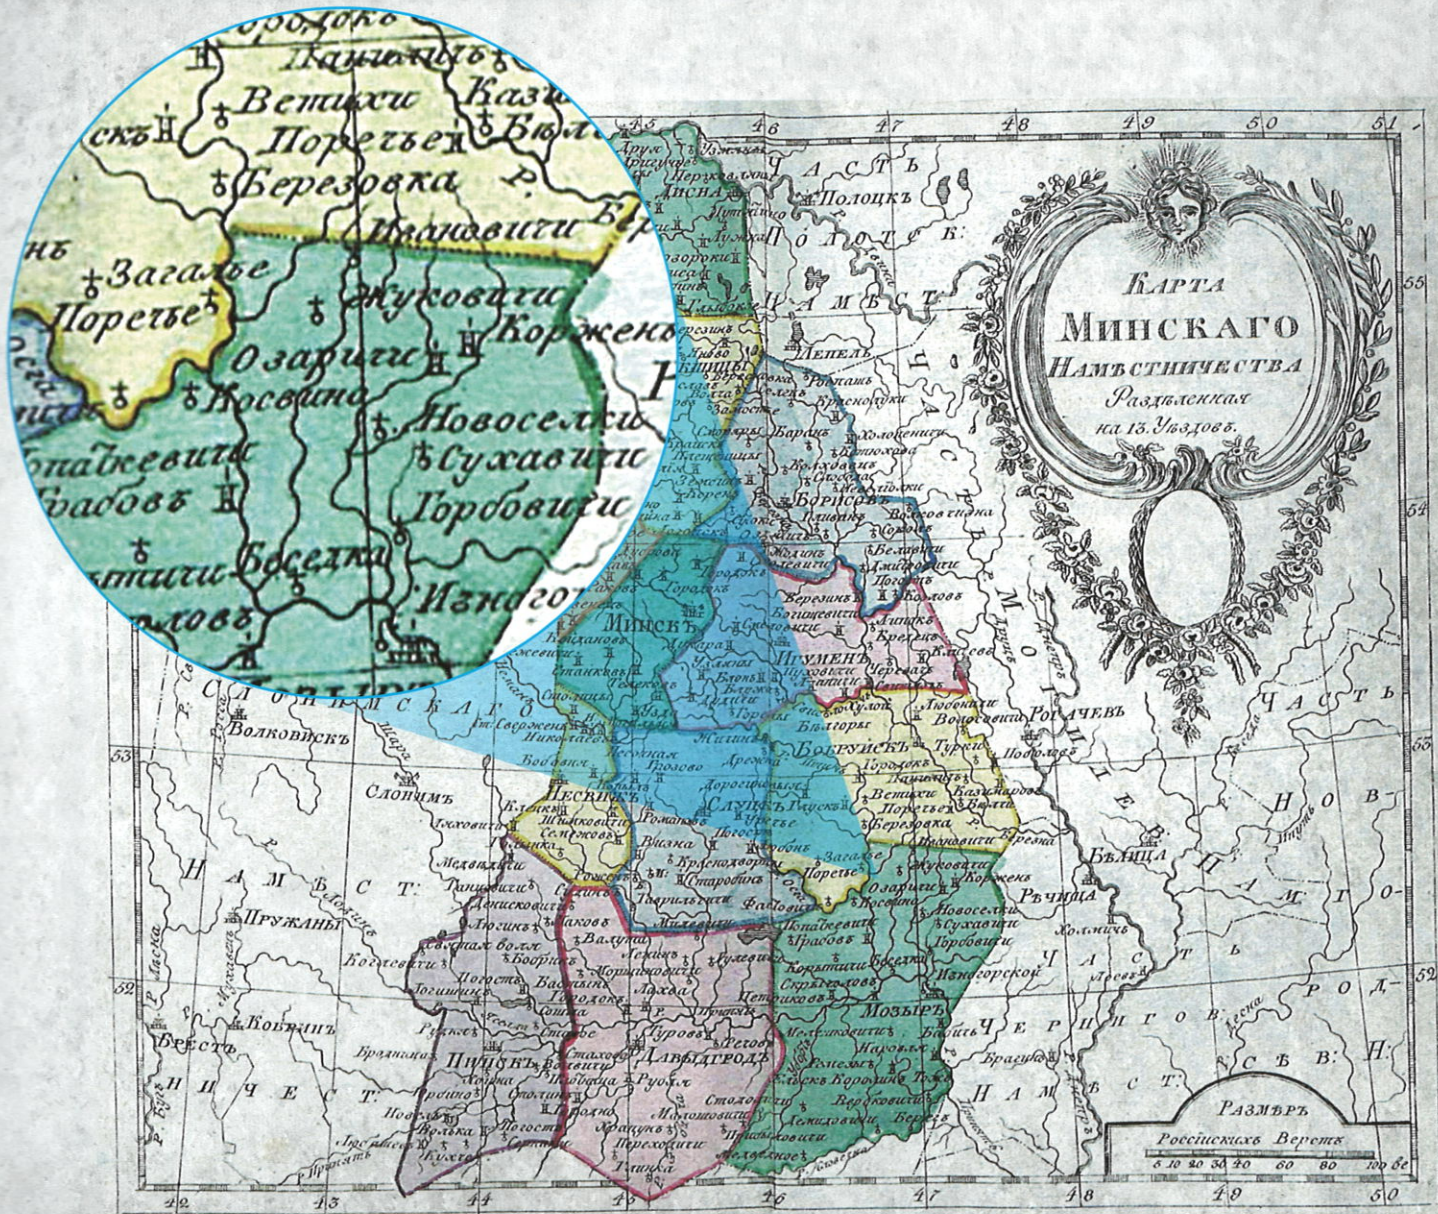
Карта
Минскаго
Намѣстничества
Раздѣленная
на 13. Уѣздовъ.

Размѣръ
Россійскихъ Верстъ
5 10 20 30 40 60 80 100 ве

Ветхи
Порѣчье
Березовка
Казим
Бык
Ивановичи
Загалье
Порѣчье
Жуковичи
Корженъ
Озаричи
Косвино
Новоселки
Сухавичи
Горбовичи
Копаткевичи
Грабовъ
Боседка
Изногор

Часть
Полоцкъ
Полотск.
Намѣст
Лепель
Диcна
Борисовъ
Минскъ
Игуменъ
Бобруйскъ
Рогачевъ
Волковискъ
Слонимъ
Несвижъ
Слуцкъ
Мозырь
Рѣчица
Бѣлица
Пружаны
Кобрин
Брестъ
Пинскъ
Давыдгородъ
Турова
Слонимскаго
Намѣст.
Ничест.
Могилевскаго
Часть
Нов
Черниговск.
Намѣст
Часть
Сѣв.

42
43
44
45
46
47
48
49
50
51
52
53
54
55